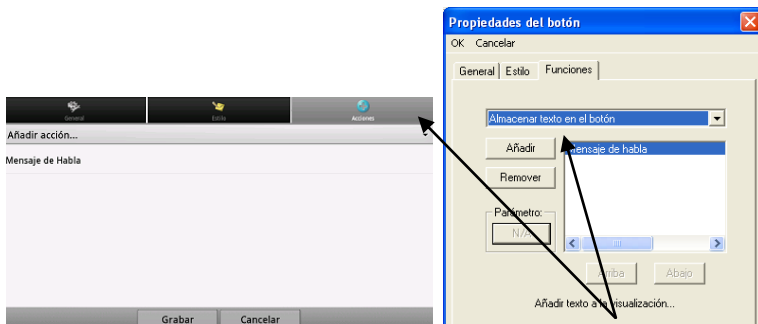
General
Estilo
Acciones
Añadir acción...
Mensaje de Habla
Grabar
Cancelar

Propiedades del botón
OK Cancelar
General
Estilo
Funciones
Almacenar texto en el botón
Añadir
Remover
Mensaje de habla
Parámetro:
N/A
Arriba
Abajo
Añadir texto a la visualización...